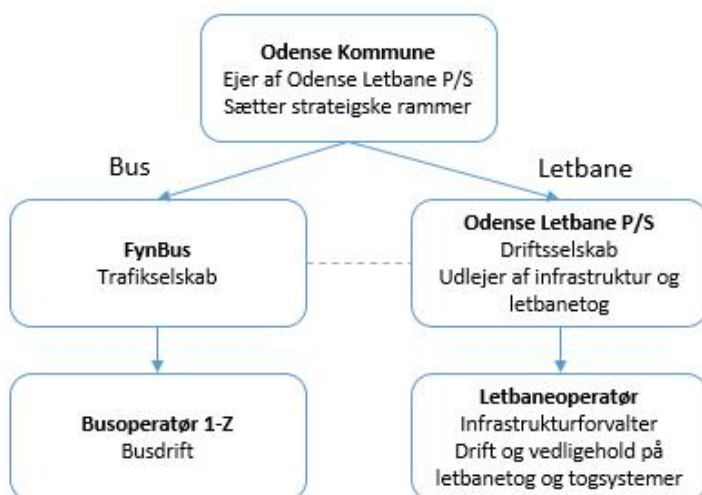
**Odense Kommune**
Ejer af Odense Letbane P/S
Sætter strateigske rammer

Bus

Letbane

**FynBus**
Trafikselskab

**Odense Letbane P/S**
Driftsselskab
Udlejer af infrastruktur og letbanetog

**Busoperatør 1-Z**
Busdrift

**Letbaneoperatør**
Infrastrukturforvalter
Drift og vedligehold på letbanetog og togsystemer